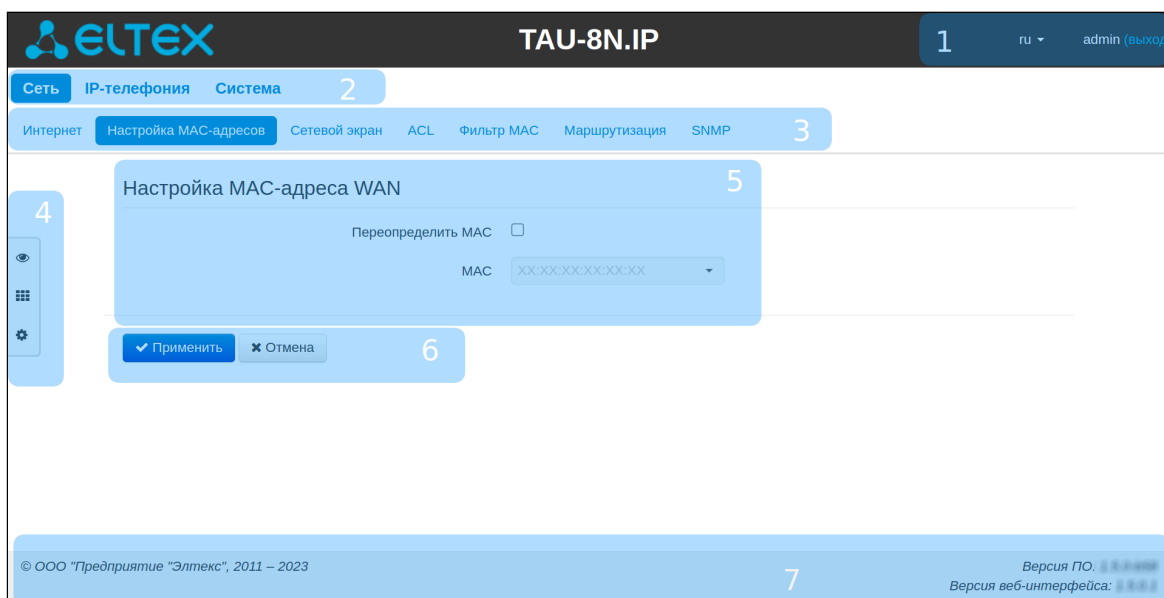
ELTEX

TAU-8N.IP

1 ru admin (выход

Сеть IP-телефония Система 2

Интернет Настройка МАС-адресов Сетевой экран ACL Фильтр MAC Маршрутизация SNMP 3

4

Настройка МАС-адреса WAN 5

Переопределить MAC

MAC XX:XX:XX:XX:XX:XX

Применить Отмена 6

© ООО "Предприятие "Элтекс", 2011 – 2023

7

Версия ПО. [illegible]
Версия веб-интерфейса: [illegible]